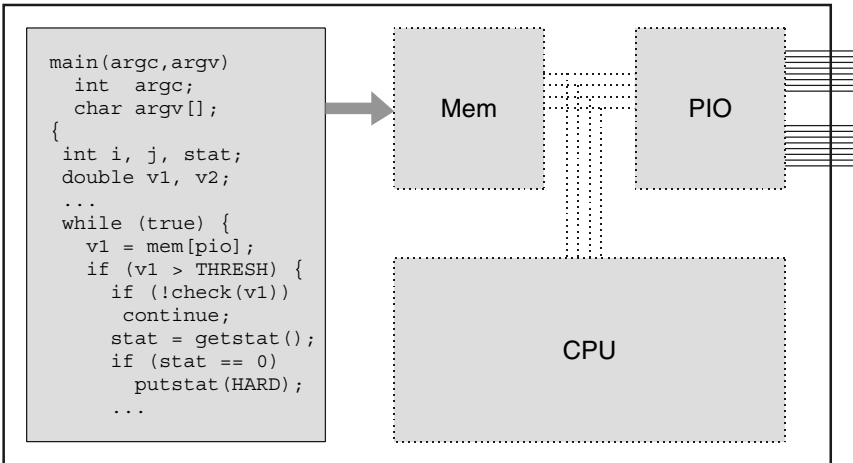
main(argc,argv)
  int argc;
  char argv[];
{
 int i, j, stat;
 double v1, v2;
 ...
 while (true) {
   v1 = mem[pio];
   if (v1 > THRESH) {
     if (!check(v1))
      continue;
     stat = getstat();
     if (stat == 0)
       putstat(HARD);
     ...

Mem

PIO

CPU